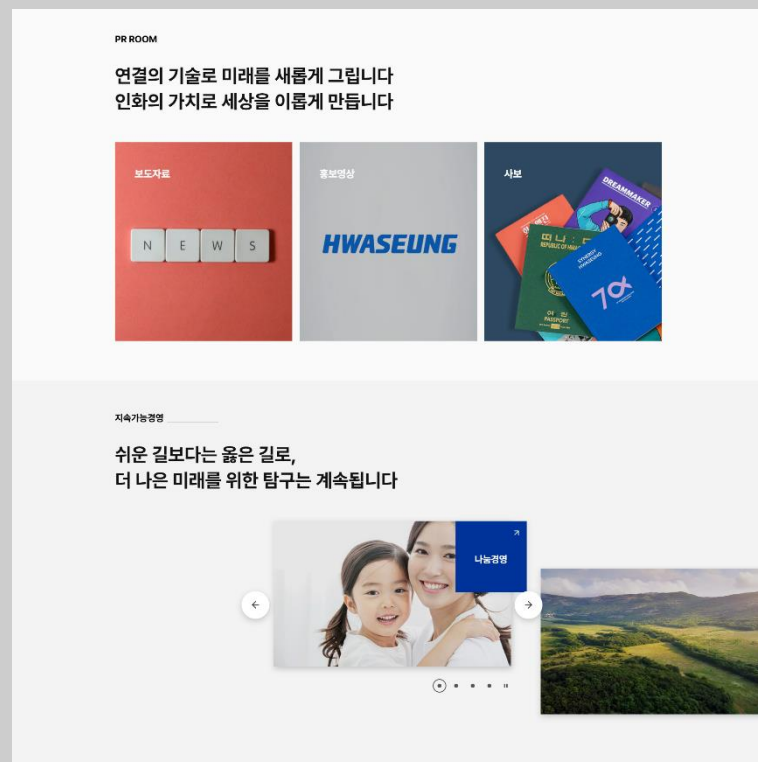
PR ROOM

연결의 기술로 미래를 새롭게 그립니다
인화의 가치로 세상을 이롭게 만듭니다

보도자료

N E W S

홍보영상

HWASEUNG

사보

DREAMMAKER

REPUBLIC OF KOREA

PASSPORT

70

지속가능경영

쉬운 길보다는 옳은 길로,
더 나은 미래를 위한 탐구는 계속됩니다

나눔경영